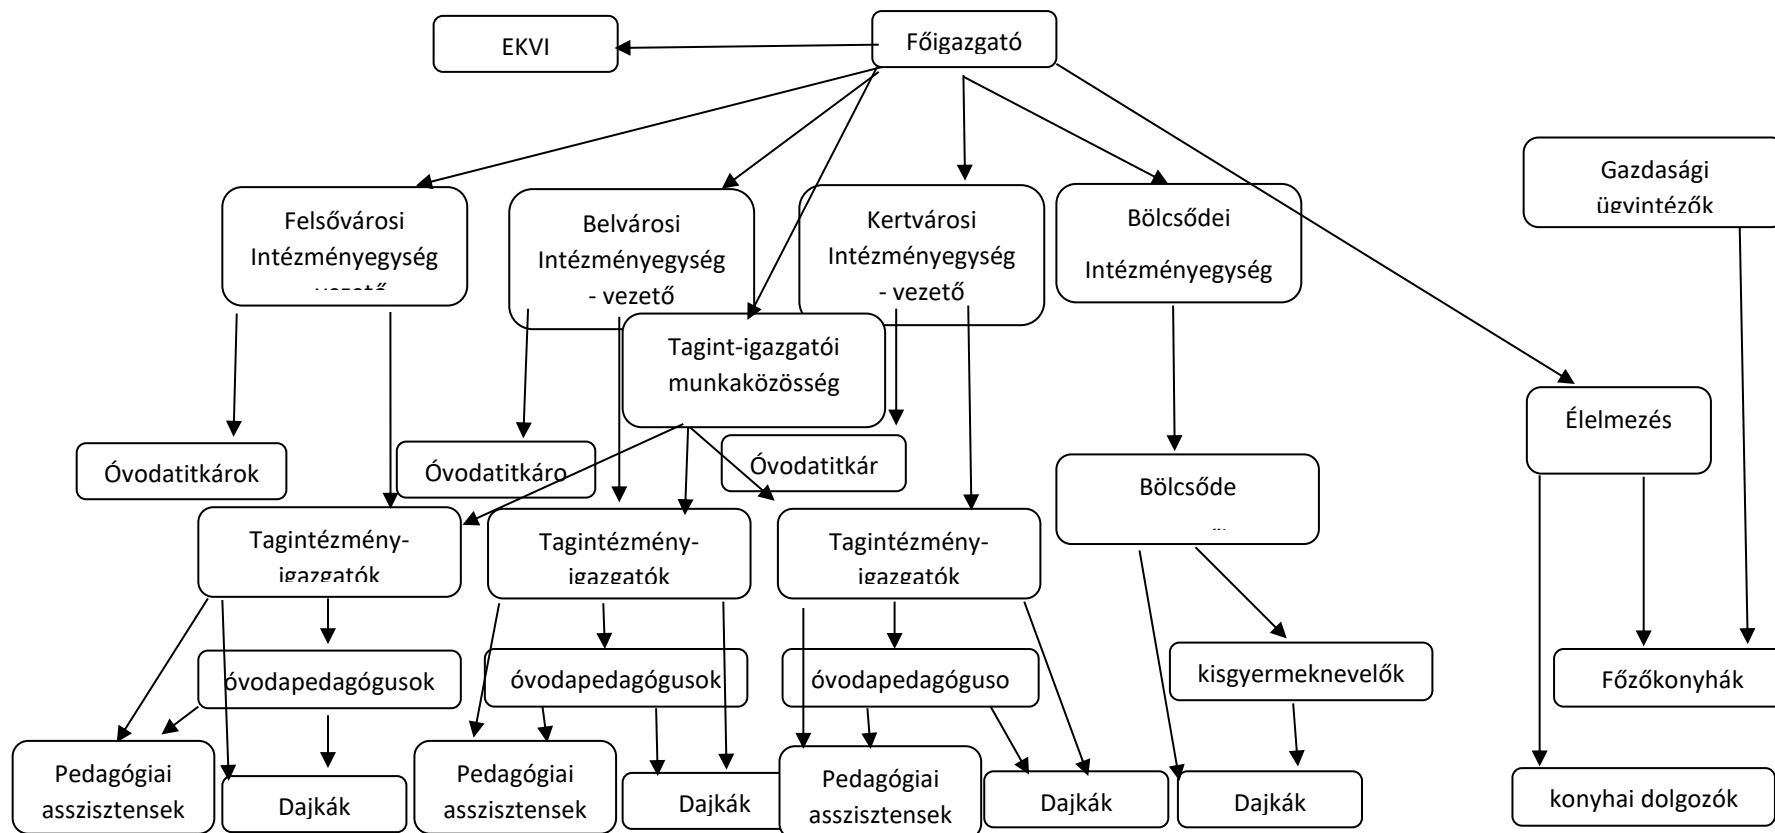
EKVI

Főigazgató

Gazdasági ügyintézők

Felsővárosi Intézményegység vezető

Belvárosi Intézményegység - vezető

Kertvárosi Intézményegység - vezető

Bölcsődei Intézményegység

Tagint-igazgatói munkaközösség

Élelmezés

Óvodatitkárok

Óvodatitkáro

Óvodatitkár

Bölcsőde

Tagintézmény-igazgatók

Tagintézmény-igazgatók

Tagintézmény-igazgatók

óvodapedagógusok

óvodapedagógusok

óvodapedagóguso

kisgyermeknevelők

Főzőkonyhák

Pedagógiai asszisztensek

Dajkák

Pedagógiai asszisztensek

Dajkák

Pedagógiai asszisztensek

Dajkák

Dajkák

konyhai dolgozók